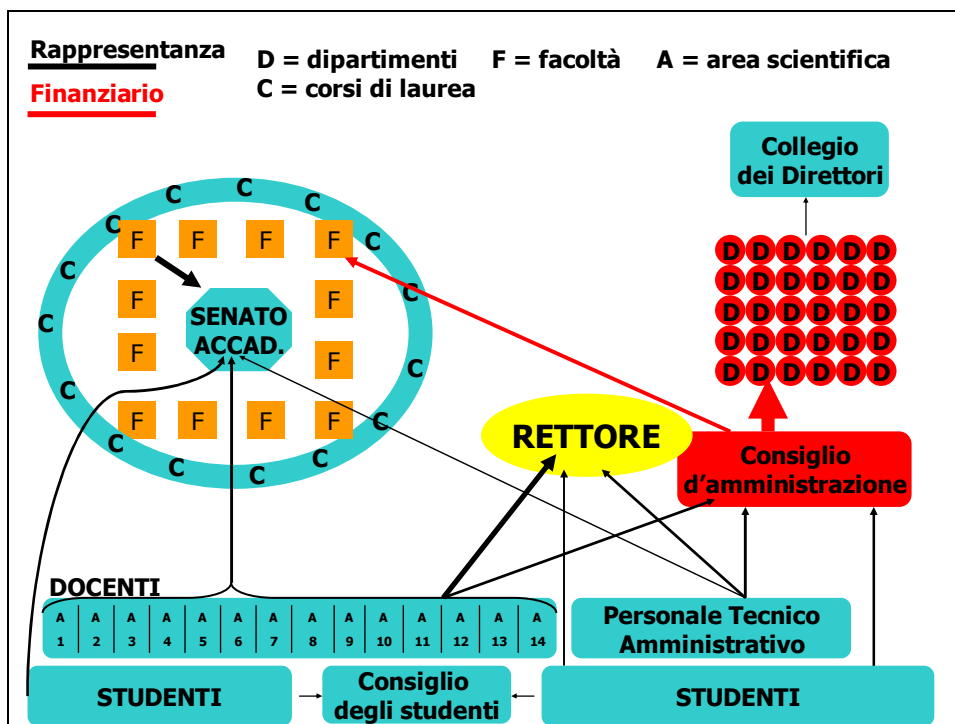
Rappresentanza

Finanziario

D = dipartimenti F = facoltà A = area scientifica
C = corsi di laurea

Collegio dei Direttori

C C C C C C C C C C C C C C C C C

F F F F
F F
F F
F F F F

SENATO ACCAD.

| D | D | D | D | D | D |
|---|---|---|---|---|---|
| D | D | D | D | D | D |
| D | D | D | D | D | D |
| D | D | D | D | D | D |
| D | D | D | D | D | D |

RETTORE

Consiglio d'amministrazione

DOCENTI

| A 1 | A 2 | A 3 | A 4 | A 5 | A 6 | A 7 | A 8 | A 9 | A 10 | A 11 | A 12 | A 13 | A 14 |
|---|---|---|---|---|---|---|---|---|---|---|---|---|---|

Personale Tecnico Amministrativo

STUDENTI

Consiglio degli studenti

STUDENTI